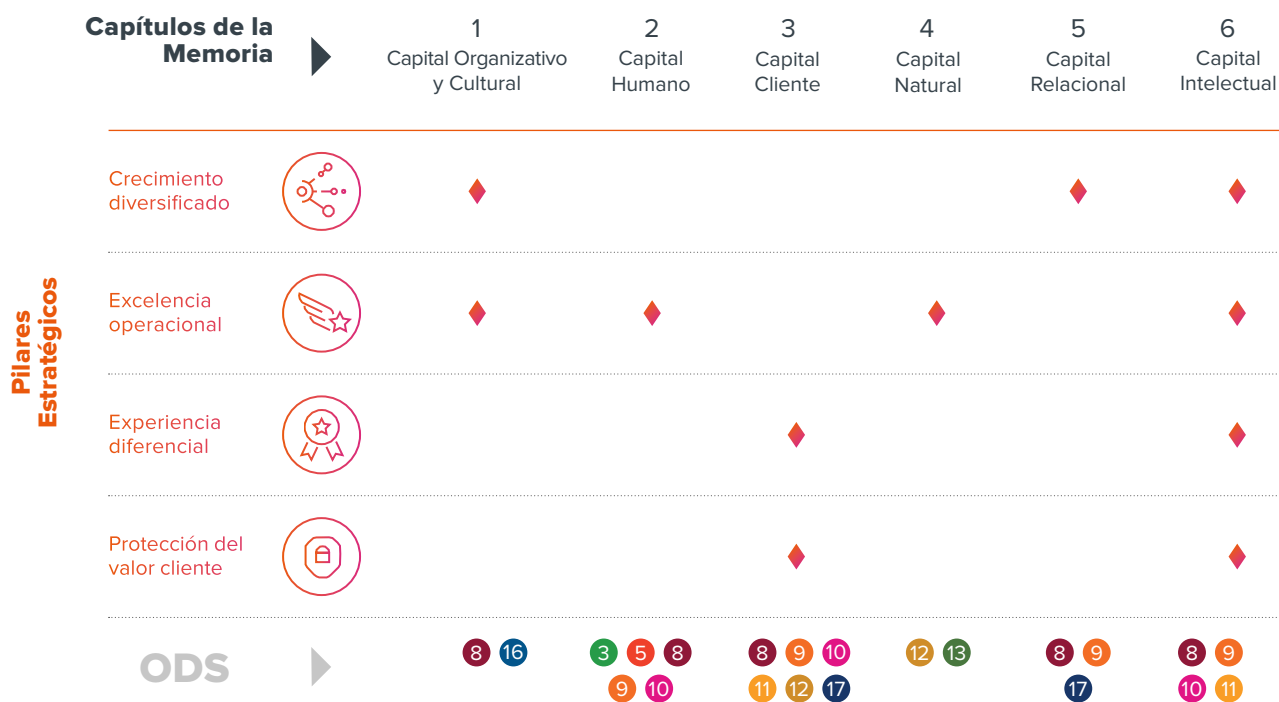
| Capítulos de la Memoria | | 1 Capital Organizativo y Cultural | 2 Capital Humano | 3 Capital Cliente | 4 Capital Natural | 5 Capital Relacional | 6 Capital Intelectual |
|---|---|---|---|---|---|---|---|
| Pilares Estratégicos | Crecimiento diversificado | ♦ | | | | ♦ | ♦ |
| | Excelencia operacional | ♦ | ♦ | | ♦ | | ♦ |
| | Experiencia diferencial | | | ♦ | | | ♦ |
| | Protección del valor cliente | | | ♦ | | | ♦ |
| ODS | | 8 16 | 3 5 8 9 10 | 8 9 10 11 12 17 | 12 13 | 8 9 17 | 8 9 10 11 |